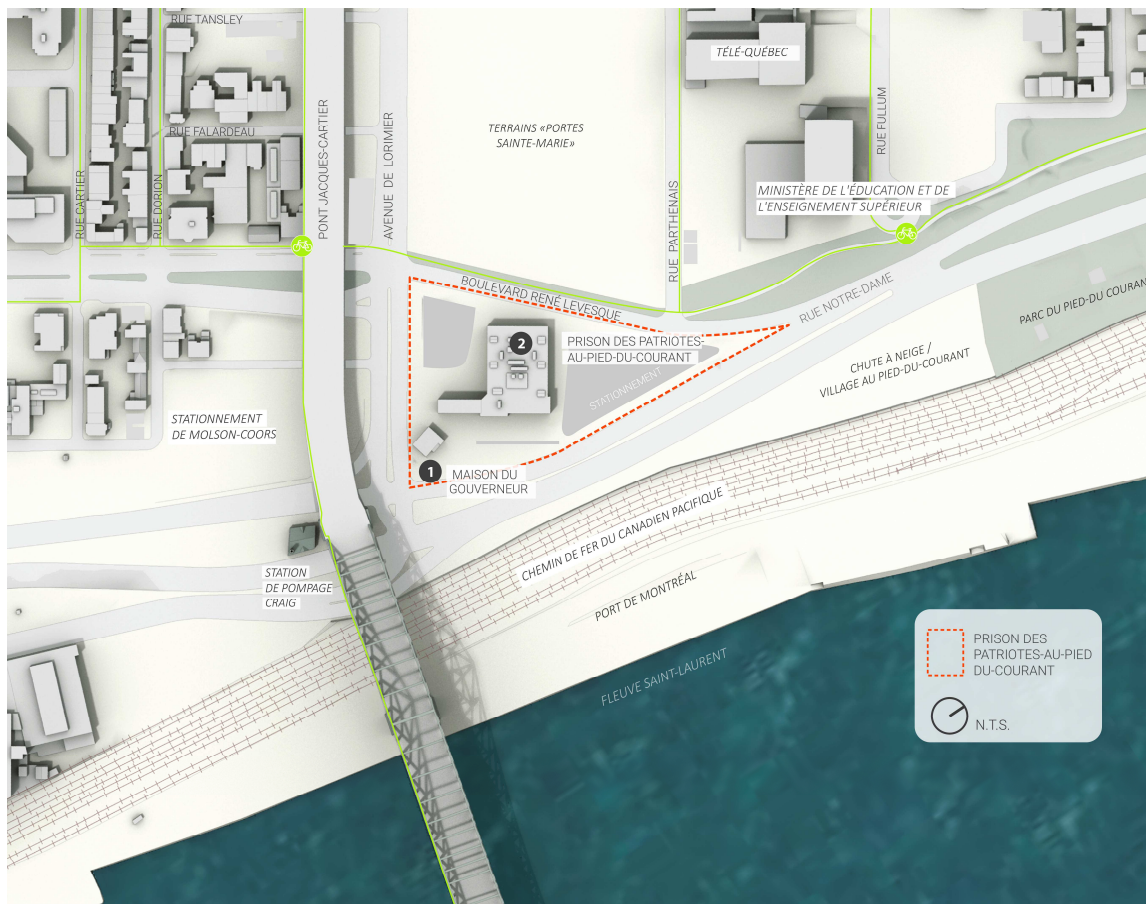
RUE TANSLEY

TÉLÉ-QUÉBEC

RUE FALARDEAU

TERRAINS «PORTES SAINTE-MARIE»

RUE FULLUM

RUE CARTIER

RUE DORION

PONT JACQUES-CARTIER

AVENUE DE LORIMIER

RUE PARTHENAIS

MINISTÈRE DE L'ÉDUCATION ET DE L'ENSEIGNEMENT SUPÉRIEUR

BOULEVARD RENÉ LEVESQUE

RUE NOTRE-DAME

PARC DU PIED-DU COURANT

2 PRISON DES PATRIOTES-AU-PIED-DU-COURANT

STATIONNEMENT

CHUTE À NEIGE / VILLAGE AU PIED-DU-COURANT

STATIONNEMENT DE MOLSON-COORS

1 MAISON DU GOUVERNEUR

CHEMIN DE FER DU CANADIEN PACIFIQUE

STATION DE POMPAGE CRAIG

PORT DE MONTRÉAL

FLEUVE SAINT-LAURENT

PRISON DES PATRIOTES-AU-PIED DU-COURANT

N.T.S.